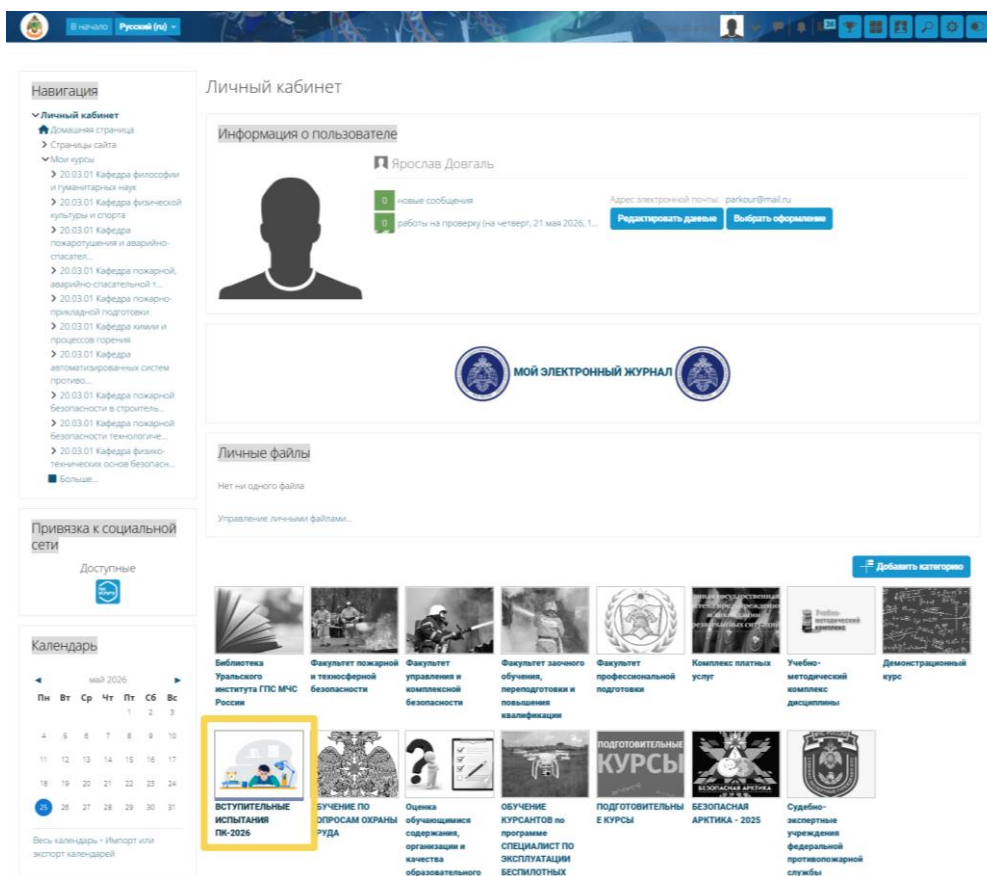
В начало Русский (ru)

Навигация
Личный кабинет
Домашняя страница
Страницы сайта
Мои курсы
20.03.01 Кафедра философии и гуманитарных наук
20.03.01 Кафедра физической культуры и спорта
20.03.01 Кафедра пожаротушения и аварийно-спасател...
20.03.01 Кафедра пожарной, аварийно-спасательной т...
20.03.01 Кафедра пожарно-прикладной подготовки
20.03.01 Кафедра химии и процессов горения
20.03.01 Кафедра автоматизированных систем противо...
20.03.01 Кафедра пожарной безопасности в строитель...
20.03.01 Кафедра пожарной безопасности технологиче...
20.03.01 Кафедра физико-технических основ безопасн...
Больше...

Привязка к социальной сети
Доступные

Календарь
май 2026
| Пн | Вт | Ср | Чт | Пт | Сб | Вс |
|---|---|---|---|---|---|---|
| | | | | 1 | 2 | 3 |
| 4 | 5 | 6 | 7 | 8 | 9 | 10 |
| 11 | 12 | 13 | 14 | 15 | 16 | 17 |
| 18 | 19 | 20 | 21 | 22 | 23 | 24 |
| 25 | 26 | 27 | 28 | 29 | 30 | 31 |
Весь календарь • Импорт или экспорт календарей

Личный кабинет

Информация о пользователе
Ярослав Довгаль
0 новые сообщения
0 работы на проверку (на четверг, 21 мая 2026, 1...
Адрес электронной почты: parkour@mail.ru
Редактировать данные
Выбрать оформление

МОЙ ЭЛЕКТРОННЫЙ ЖУРНАЛ

Личные файлы
Нет ни одного файла
Управление личными файлами...

Добавить категорию

Библиотека Уральского института ГПС МЧС России
Факультет пожарной и техносферной безопасности
Факультет управления и комплексной безопасности
Факультет заочного обучения, переподготовки и повышения квалификации
Факультет профессиональной подготовки
Комплекс платных услуг
Учебно-методический комплекс дисциплины
Демонстрационный курс
ВСТУПИТЕЛЬНЫЕ ИСПЫТАНИЯ ПК-2026
ОБУЧЕНИЕ ПО ВОПРОСАМ ОХРАНЫ ТРУДА
Оценка обучающимися содержания, организации и качества образовательного
ОБУЧЕНИЕ КУРСАНТОВ по программе СПЕЦИАЛИСТ ПО ЭКСПЛУАТАЦИИ БЕСПИЛОТНЫХ
ПОДГОТОВИТЕЛЬНЫЕ КУРСЫ
БЕЗОПАСНАЯ АРКТИКА - 2025
Судебно-экспертные учреждения федеральной противопожарной службы